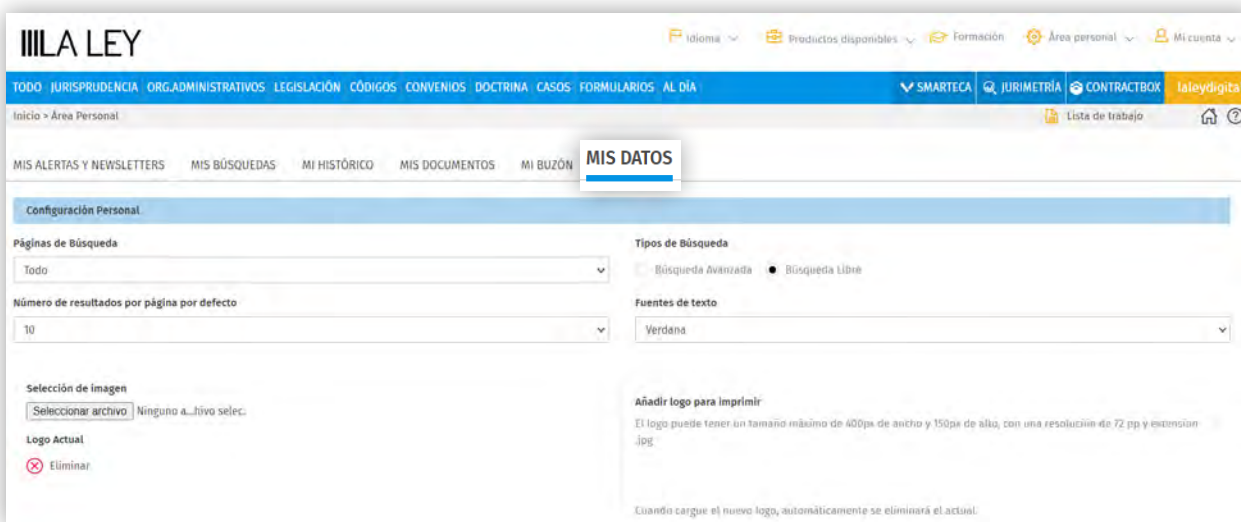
LA LEY

Idioma Productos disponibles Formación Área personal Mi cuenta

TODO JURISPRUDENCIA ORG.ADMINISTRATIVOS LEGISLACIÓN CÓDIGOS CONVENIOS DOCTRINA CASOS FORMULARIOS AL DÍA SMARTECA JURIMETRÍA CONTRACTBOX laleydigita

Inicio > Área Personal

Lista de trabajo

MIS ALERTAS Y NEWSLETTERS MIS BÚSQUEDAS MI HISTÓRICO MIS DOCUMENTOS MI BUZÓN MIS DATOS

Configuración Personal

Páginas de Búsqueda

Todo

Tipos de Búsqueda

Búsqueda Avanzada Búsqueda Libre

Número de resultados por página por defecto

10

Fuentes de texto

Verdana

Selección de imagen

Seleccionar archivo Ninguno a...hivo selec.

Logo Actual

Eliminar

Añadir logo para imprimir

El logo puede tener un tamaño máximo de 400px de ancho y 150px de alto, con una resolución de 72 pp y extensión .jpg

Cuando cargue el nuevo logo, automáticamente se eliminará el actual.